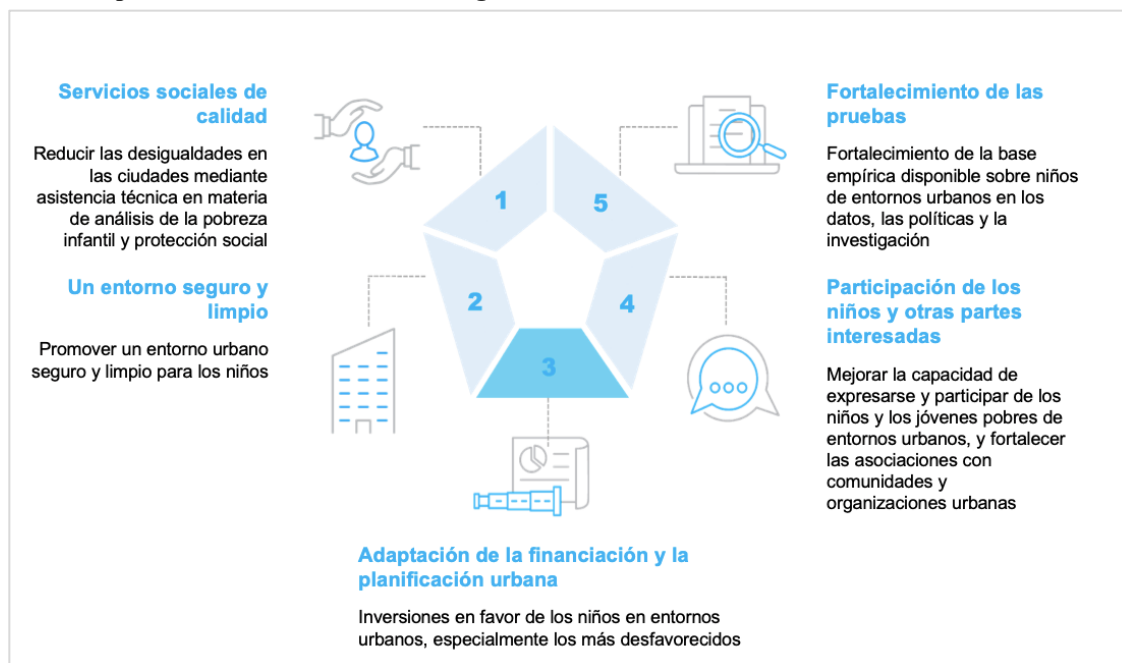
Servicios sociales de calidad

Reducir las desigualdades en las ciudades mediante asistencia técnica en materia de análisis de la pobreza infantil y protección social

Un entorno seguro y limpio

Promover un entorno urbano seguro y limpio para los niños

1

5

2

4

3

Fortalecimiento de las pruebas

Fortalecimiento de la base empírica disponible sobre niños de entornos urbanos en los datos, las políticas y la investigación

Participación de los niños y otras partes interesadas

Mejorar la capacidad de expresarse y participar de los niños y los jóvenes pobres de entornos urbanos, y fortalecer las asociaciones con comunidades y organizaciones urbanas

Adaptación de la financiación y la planificación urbana

Inversiones en favor de los niños en entornos urbanos, especialmente los más desfavorecidos